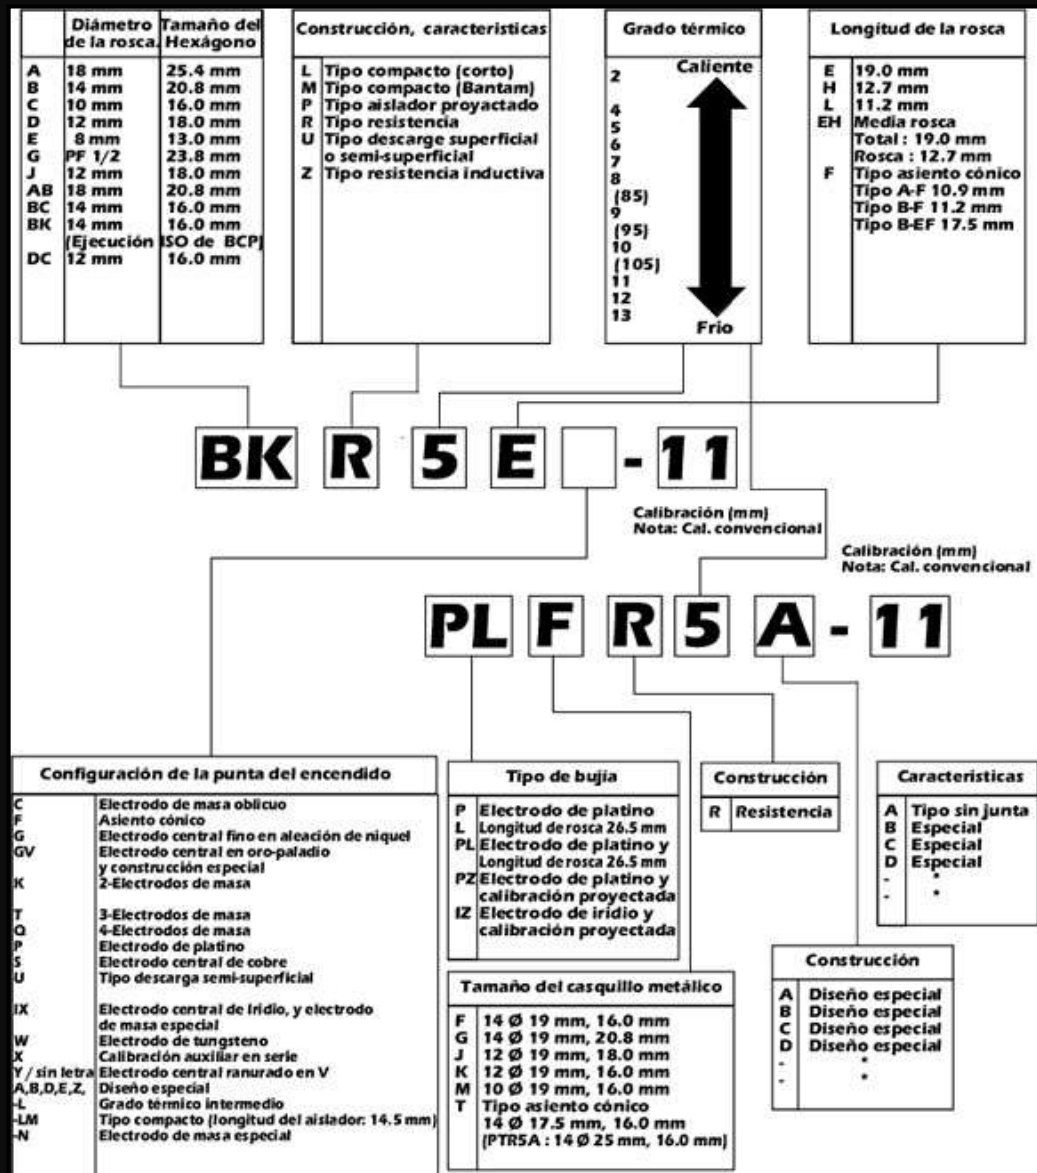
| | Diámetro de la rosca. | Tamaño del Hexágono |
|---|---|---|
| A | 18 mm | 25.4 mm |
| B | 14 mm | 20.8 mm |
| C | 10 mm | 16.0 mm |
| D | 12 mm | 18.0 mm |
| E | 8 mm | 13.0 mm |
| G | PF 1/2 | 23.8 mm |
| J | 12 mm | 18.0 mm |
| AB | 18 mm | 20.8 mm |
| BC | 14 mm | 16.0 mm |
| BK | 14 mm | 16.0 mm |
| | (Ejecución | ISO de BCP) |
| DC | 12 mm | 16.0 mm |

| Construcción, caracteristicas | |
|---|---|
| L | Tipo compacto (corto) |
| M | Tipo compacto (Bantam) |
| P | Tipo aislador proyactado |
| R | Tipo resistencia |
| U | Tipo descarge superficial o semi-superficial |
| Z | Tipo resistencia inductiva |

Grado térmico
Caliente
2
4
5
6
7
8
(85)
9
(95)
10
(105)
11
12
13
Frio

| Longitud de la rosca | |
|---|---|
| E | 19.0 mm |
| H | 12.7 mm |
| L | 11.2 mm |
| EH | Media rosca Total : 19.0 mm Rosca : 12.7 mm |
| F | Tipo asiento cónico Tipo A-F 10.9 mm Tipo B-F 11.2 mm Tipo B-EF 17.5 mm |

BK R 5 E -11

Calibración (mm)
Nota: Cal. convencional

Calibración (mm)
Nota: Cal. convencional

PL F R 5 A - 11

| Configuración de la punta del encendido | |
|---|---|
| C | Electrodo de masa oblicuo |
| F | Asiento cónico |
| G | Electrodo central fino en aleación de niquel |
| GV | Electrodo central en oro-paladio y construcción especial |
| K | 2-Electrodos de masa |
| T | 3-Electrodos de masa |
| Q | 4-Electrodos de masa |
| P | Electrodo de platino |
| S | Electrodo central de cobre |
| U | Tipo descarga semi-superficial |
| IX | Electrodo central de Iridio, y electrodo de masa especial |
| W | Electrodo de tungsteno |
| X | Calibración auxiliar en serie |
| Y / sin letra | Electrodo central ranurado en V |
| A,B,D,E,Z, | Diseño especial |
| -L | Grado térmico intermedio |
| -LM | Tipo compacto (longitud del aislador: 14.5 mm) |
| -N | Electrodo de masa especial |

| Tipo de bujia | |
|---|---|
| P | Electrodo de platino |
| L | Longitud de rosca 26.5 mm |
| PL | Electrodo de platino y Longitud de rosca 26.5 mm |
| PZ | Electrodo de platino y calibración proyectada |
| IZ | Electrodo de iridio y calibración proyectada |

| Tamaño del casquillo metálico | |
|---|---|
| F | 14 Ø 19 mm, 16.0 mm |
| G | 14 Ø 19 mm, 20.8 mm |
| J | 12 Ø 19 mm, 18.0 mm |
| K | 12 Ø 19 mm, 16.0 mm |
| M | 10 Ø 19 mm, 16.0 mm |
| T | Tipo asiento cónico 14 Ø 17.5 mm, 16.0 mm (PTR5A : 14 Ø 25 mm, 16.0 mm) |

| Construcción | |
|---|---|
| R | Resistencia |

| Caracteristicas | |
|---|---|
| A | Tipo sin junta |
| B | Especial |
| C | Especial |
| D | Especial |
| - | • |
| - | • |

| Construcción | |
|---|---|
| A | Diseño especial |
| B | Diseño especial |
| C | Diseño especial |
| D | Diseño especial |
| - | • |
| - | • |